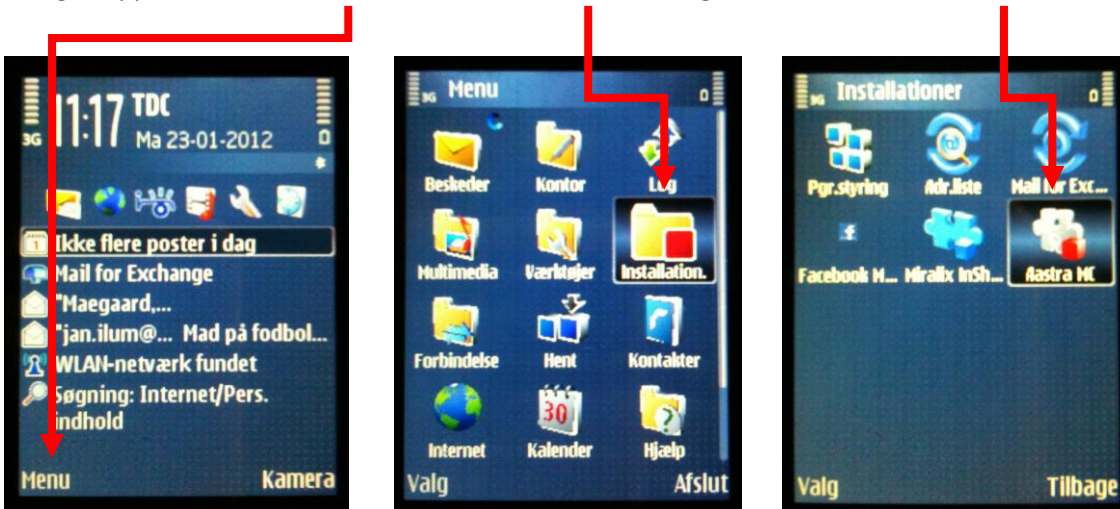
3G 11:17 TDC
Ma 23-01-2012

Ikke flere poster i dag
Mail for Exchange
"Maegaard,...
"jan.ilum@... Mad på fodbol...
WLAN-netværk fundet
Søgning: Internet/Pers. indhold

Menu
Kamera

3G Menu

Beskeder
Kontor
Log
Multimedia
Værktøjer
Installation.
Forbindelse
Hent
Kontakter
Internet
30
Kalender
Hjælp

Valg
Afslut

3G Installationer

Pgr.styring
Adr.liste
Mail for Exc...
Facebook M...
Miralix InSh...
Aastra MC

Valg
Tilbage